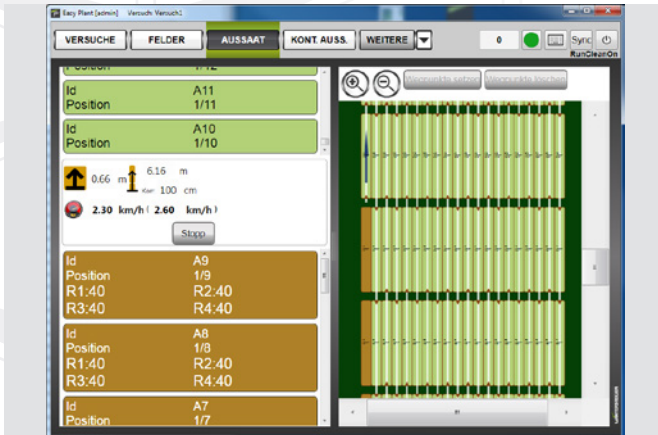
Easy Plant [admin] Versuch: Versuch1

VERSUCHE FELDER AUSSAAT KONT. AUSS. WEITERE

0 Sync RunCleanOn

Position 1/12

Id A11
Position 1/11

Id A10
Position 1/10

0.66 m 6.16 m
Korr. 100 cm

2.30 km/h ( 2.60 km/h )

Stopp

Id A9
Position 1/9
R1:40 R2:40
R3:40 R4:40

Id A8
Position 1/8
R1:40 R2:40
R3:40 R4:40

Id A7
Position 1/7

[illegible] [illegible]